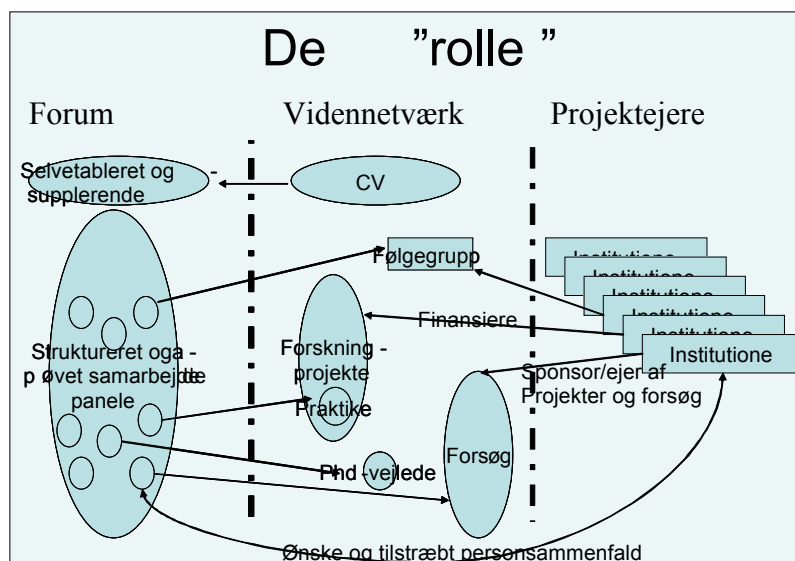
De "rolle "

Forum

Vidennetværk

Projektejere

Selvetableret og - supplerende

CV

Følgegrupp

Institutione

Institutione

Institutione

Institutione

Institutione

Institutione

Finansiere

Struktureret oga - p øvet samarbejde panele

Forskning - projekte

Praktike

Sponsor/ejer af Projekter og forsøg

Forsøg

Phd -veilede

Ønske og tilstræbt personsammenfald